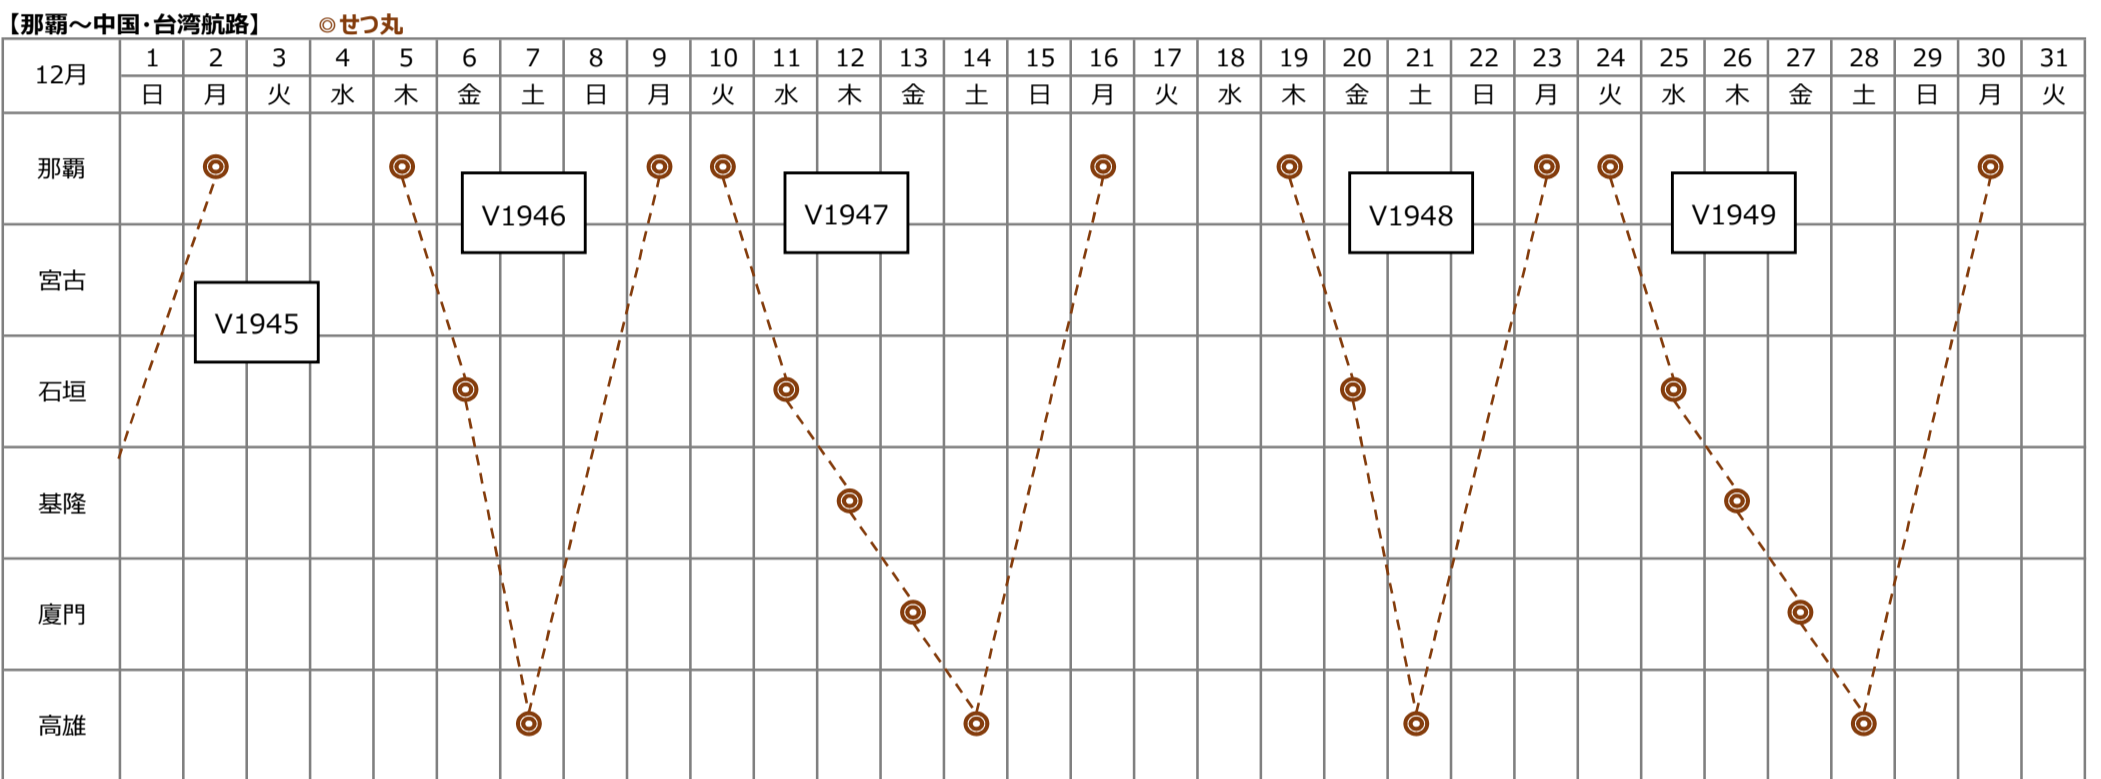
【那覇～中国・台湾航路】 ◎せつ丸

| 12月 | 1 | 2 | 3 | 4 | 5 | 6 | 7 | 8 | 9 | 10 | 11 | 12 | 13 | 14 | 15 | 16 | 17 | 18 | 19 | 20 | 21 | 22 | 23 | 24 | 25 | 26 | 27 | 28 | 29 | 30 | 31 |
|---|---|---|---|---|---|---|---|---|---|---|---|---|---|---|---|---|---|---|---|---|---|---|---|---|---|---|---|---|---|---|---|
| | 日 | 月 | 火 | 水 | 木 | 金 | 土 | 日 | 月 | 火 | 水 | 木 | 金 | 土 | 日 | 月 | 火 | 水 | 木 | 金 | 土 | 日 | 月 | 火 | 水 | 木 | 金 | 土 | 日 | 月 | 火 |
| 那覇 | | ◎ | | | ◎ | | | | ◎ | ◎ | | | | | | ◎ | | | ◎ | | | | ◎ | ◎ | | | | | | ◎ | |
| 宮古 | | | | | | | | | | | | | | | | | | | | | | | | | | | | | | | |
| 石垣 | | | | | | ◎ | | | | | ◎ | | | | | | | | | ◎ | | | | | ◎ | | | | | | |
| 基隆 | | | | | | | | | | | | ◎ | | | | | | | | | | | | | | ◎ | | | | | |
| 廈門 | | | | | | | | | | | | | ◎ | | | | | | | | | | | | | | ◎ | | | | |
| 高雄 | | | | | | | ◎ | | | | | | | ◎ | | | | | | | ◎ | | | | | | | ◎ | | | |

V1945
V1946
V1947
V1948
V1949